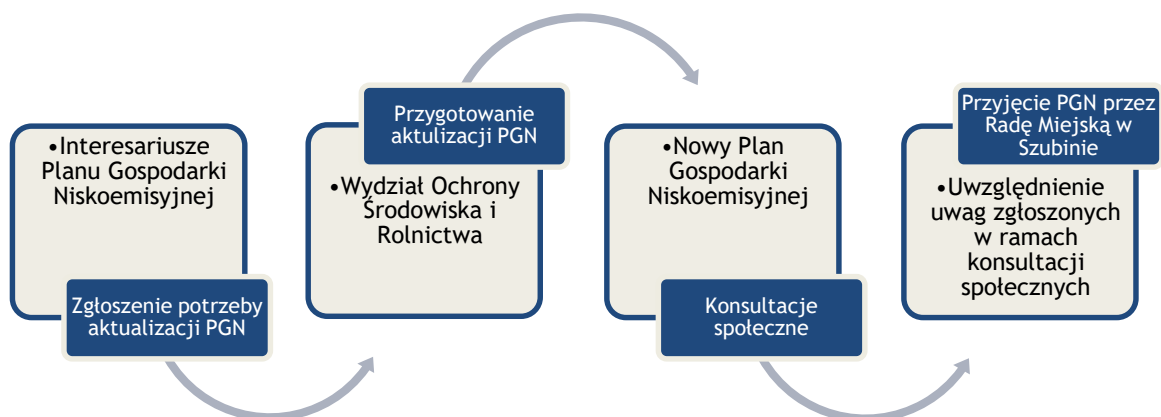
•Interesariusze Planu Gospodarki Niskoemisyjnej

Zgłoszenie potrzeby aktualizacji PGN

Przygotowanie aktulizacji PGN

•Wydział Ochrony Środowiska i Rolnictwa

•Nowy Plan Gospodarki Niskoemisyjnej

Konsultacje społeczne

Przyjęcie PGN przez Radę Miejską w Szubinie

•Uwzględnienie uwag zgłoszonych w ramach konsultacji społecznych